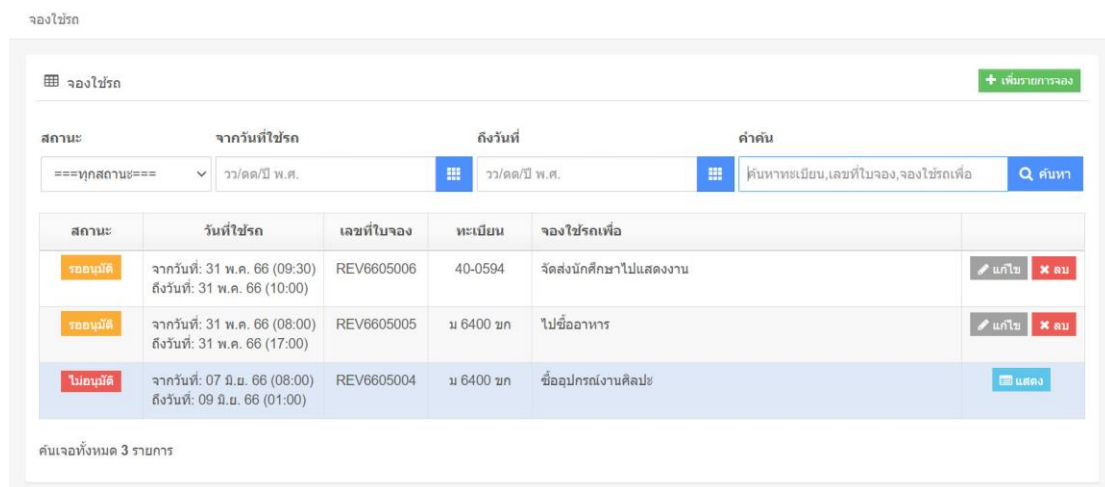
จองใช้รถ

จองใช้รถ

+ เพิ่มรายการจอง

สถานะ
===ทุกสถานะ===

จากวันที่ใช้รถ
วว/ดด/ปี พ.ศ.

ถึงวันที่
วว/ดด/ปี พ.ศ.

คำค้น
ค้นหาทะเบียน,เลขที่ใบจอง,จองใช้รถเพื่อ

ค้นหา

| สถานะ | วันที่ใช้รถ | เลขที่ใบจอง | ทะเบียน | จองใช้รถเพื่อ | |
|---|---|---|---|---|---|
| รออนุมัติ | จากวันที่: 31 พ.ค. 66 (09:30) ถึงวันที่: 31 พ.ค. 66 (10:00) | REV6605006 | 40-0594 | จัดส่งนักศึกษาไปแสดงงาน | แก้ไข ลบ |
| รออนุมัติ | จากวันที่: 31 พ.ค. 66 (08:00) ถึงวันที่: 31 พ.ค. 66 (17:00) | REV6605005 | ม 6400 ขก | ไปซื้ออาหาร | แก้ไข ลบ |
| ไม่อนุมัติ | จากวันที่: 07 มิ.ย. 66 (08:00) ถึงวันที่: 09 มิ.ย. 66 (01:00) | REV6605004 | ม 6400 ขก | ซื้ออุปกรณ์งานศิลปะ | แสดง |

ค้นเจอทั้งหมด 3 รายการ